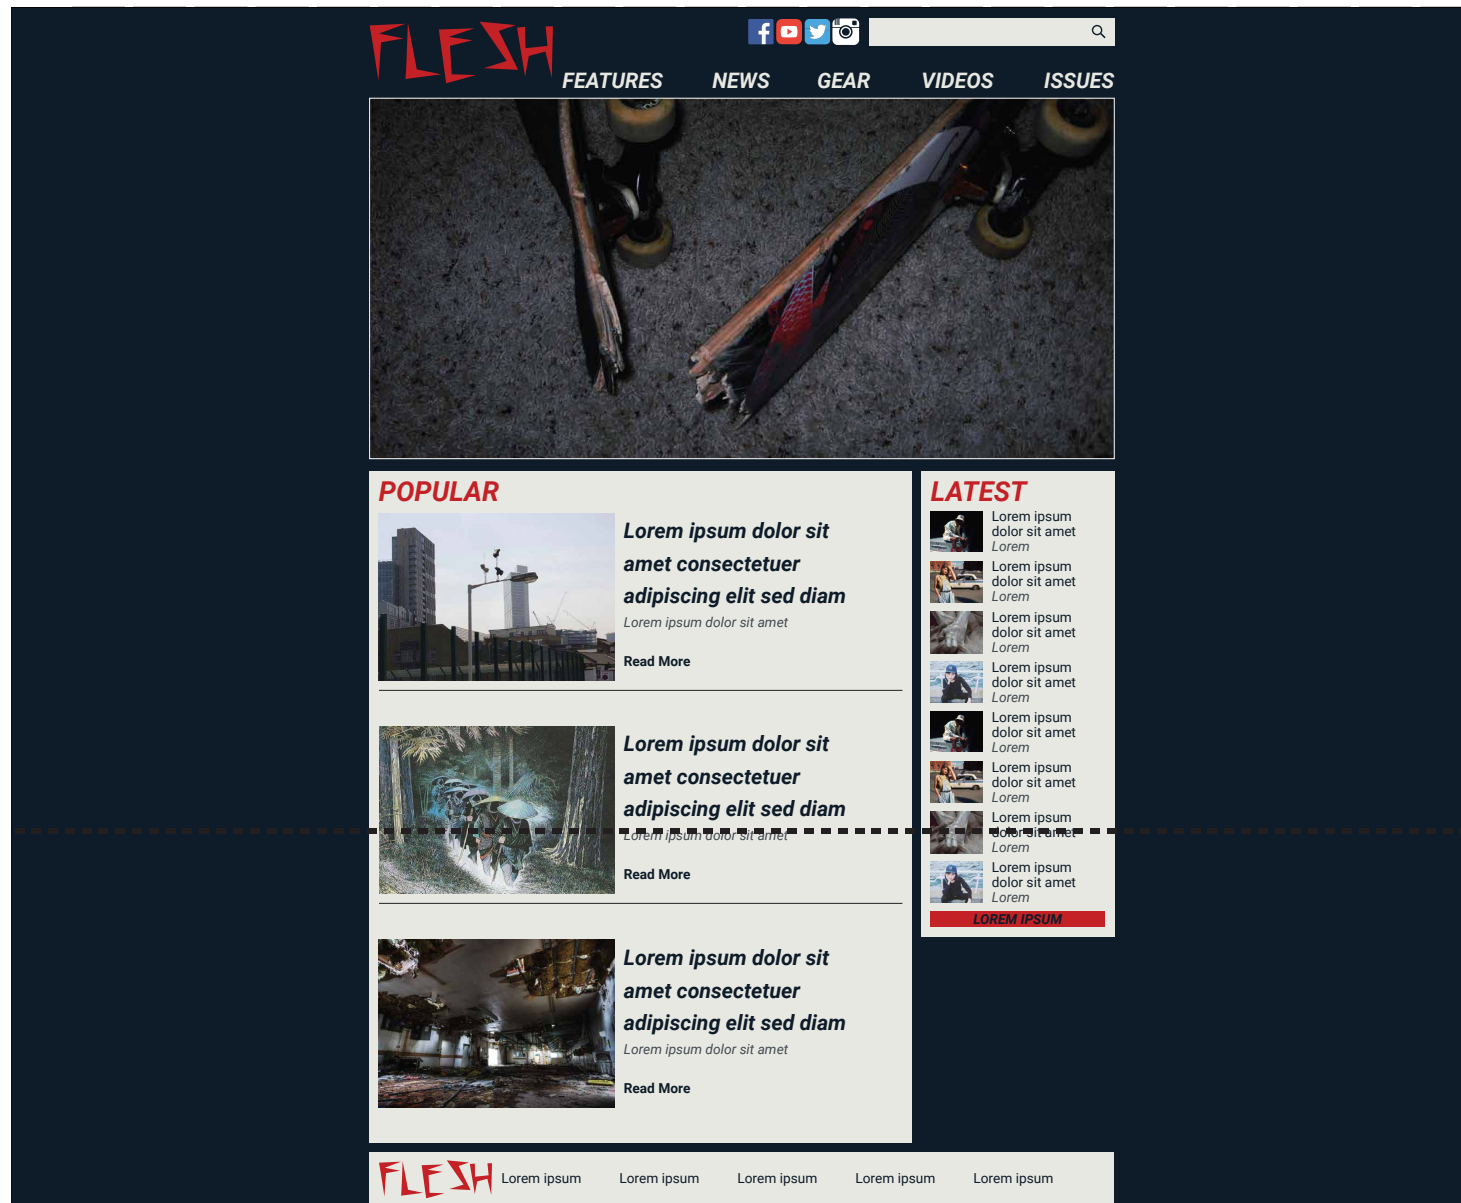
FLESH

FEATURES NEWS GEAR VIDEOS ISSUES

POPULAR

Lorem ipsum dolor sit amet consectetuer adipiscing elit sed diam

Lorem ipsum dolor sit amet

Read More

Lorem ipsum dolor sit amet consectetuer adipiscing elit sed diam

Lorem ipsum dolor sit amet

Read More

Lorem ipsum dolor sit amet consectetuer adipiscing elit sed diam

Lorem ipsum dolor sit amet

Read More

LATEST

Lorem ipsum dolor sit amet
Lorem

Lorem ipsum dolor sit amet
Lorem

Lorem ipsum dolor sit amet
Lorem

Lorem ipsum dolor sit amet
Lorem

Lorem ipsum dolor sit amet
Lorem

Lorem ipsum dolor sit amet
Lorem

Lorem ipsum dolor sit amet
Lorem

Lorem ipsum dolor sit amet
Lorem

LOREM IPSUM

FLESH Lorem ipsum Lorem ipsum Lorem ipsum Lorem ipsum Lorem ipsum